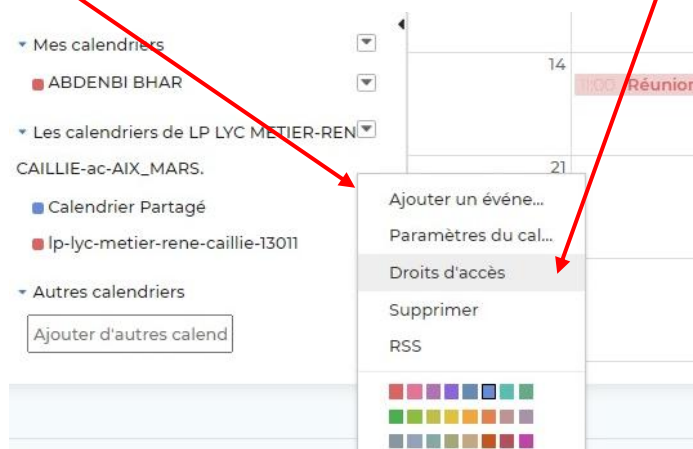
Mes calendriers

ABDENBI BHAR

Les calendriers de LP LYC METIER-RENE CAILLIE-ac-AIX_MARS.

Calendrier Partagé

lp-lyc-metier-rene-caillie-13011

Autres calendriers

Ajouter d'autres calend

14

11:00 Réunion

21

Ajouter un événe...

Paramètres du cal...

Droits d'accès

Supprimer

RSS